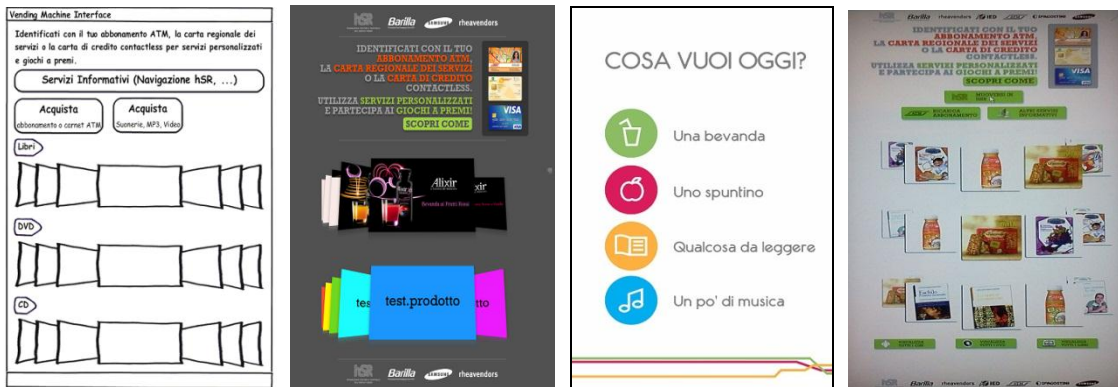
Vending Machine Interface

Identificati con il tuo abbonamento ATM, la carta regionale dei servizi o la carta di credito contactless per servizi personalizzati e giochi a premi.

Servizi Informativi (Navigazione hSR, ...)

Acquista
abbonamento o carnet ATM

Acquista
Suonerie, MP3, Video

Libri

DVD

CD

hSR Barilla SAMSUNG rheavendors

IDENTIFICATI CON IL TUO ABBONAMENTO ATM, LA CARTA REGIONALE DEI SERVIZI O LA CARTA DI CREDITO CONTACTLESS.
UTILIZZA SERVIZI PERSONALIZZATI E PARTECIPA AI GIOCHI A PREMI!
SCOPRI COME

VISA

Alixir

test.prodotto

hSR Barilla SAMSUNG rheavendors

COSA VUOI OGGI?

Una bevanda

Uno spuntino

Qualcosa da leggere

Un po' di musica

hSR Barilla rheavendors IEO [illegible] SAMSUNG

IDENTIFICATI CON IL TUO ABBONAMENTO ATM, LA CARTA REGIONALE DEI SERVIZI O LA CARTA DI CREDITO CONTACTLESS.
UTILIZZA SERVIZI PERSONALIZZATI E PARTECIPA AI GIOCHI A PREMI!
SCOPRI COME

VISA

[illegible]

hSR rheavendors IEO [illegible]